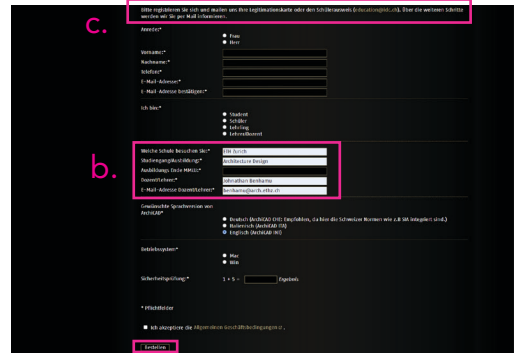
c.

Bitte registrieren Sie sich und mailen uns Ihre Legitimationskarte oder den Schülerausweis (education@idc.ch). Über die weiteren Schritte werden wir Sie per Mail informieren.

Anrede:*
Frau
Herr

Vorname:*
Nachname:*
Telefon:*
E-Mail-Adresse:*
E-Mail-Adresse bestätigen:*

Ich bin:*
Student
Schüler
Lehrling
Lehrer/dozent

b.

Welche Schule besuchen Sie:* ETH Zurich
Studiengang/Ausbildung:* Architecture Design
Ausbildungs Ende MM.JJ:*
Dozent/Lehrer:* Johnathan Benhame
E-Mail-Adresse Dozent/Lehrer:* benhame@arch.ethz.ch

Gewünschte Sprachversion von ArchiCAD*
Deutsch (ArchiCAD CH) Empfohlen, da hier die Schweizer Normen wie z.B SIA integriert sind.)
Italienisch (ArchiCAD ITA)
Englisch (ArchiCAD INT)

Betriebssystem:*
Mac
Win

Sicherheitsprüfung:* 1 + 5 = Ergebnis

* Pflichtfelder

Ich akzeptiere die Allgemeinen Geschäftsbedingungen.

Bestellen